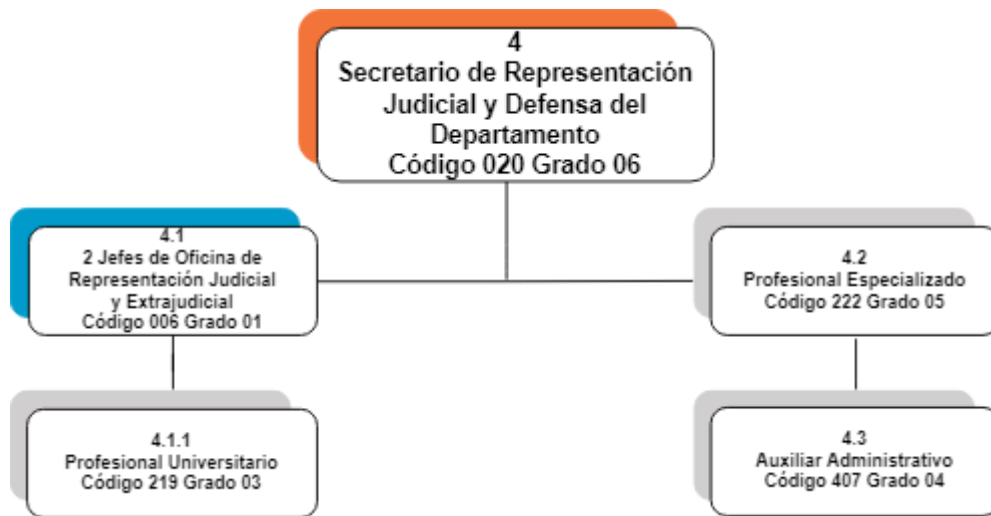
4
Secretario de Representación Judicial y Defensa del Departamento
Código 020 Grado 06

4.1
2 Jefes de Oficina de Representación Judicial y Extrajudicial
Código 006 Grado 01

4.2
Profesional Especializado
Código 222 Grado 05

4.1.1
Profesional Universitario
Código 219 Grado 03

4.3
Auxiliar Administrativo
Código 407 Grado 04